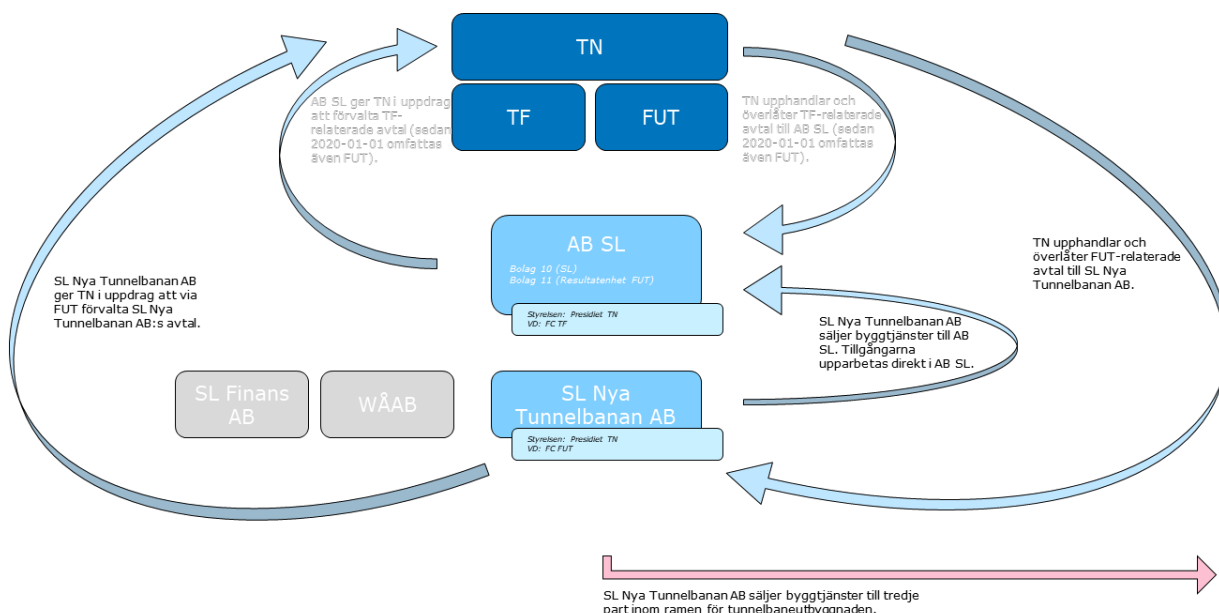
TN

TF

FUT

AB SL ger TN i uppdrag att förvalta TF-relaterade avtal (sedan 2020-01-01 omfattas även FUT).

TN upphandlar och överlåter TF-relaterade avtal till AB SL (sedan 2020-01-01 omfattas även FUT).

AB SL

Bolag 10 (SL)
Bolag 11 (Resultatenhet FUT)

Styrelsen: Presidiet TN
VD: FC TF

TN upphandlar och överlåter FUT-relaterade avtal till SL Nya Tunnelbanan AB.

SL Nya Tunnelbanan AB ger TN i uppdrag att via FUT förvalta SL Nya Tunnelbanan AB:s avtal.

SL Nya Tunnelbanan AB säljer byggtjänster till AB SL. Tillgångarna upparbetas direkt i AB SL.

SL Finans AB

WÅAB

SL Nya Tunnelbanan AB

Styrelsen: Presidiet TN
VD: FC FUT

SL Nya Tunnelbanan AB säljer byggtjänster till tredje part inom ramen för tunnelbaneutbyggnaden.